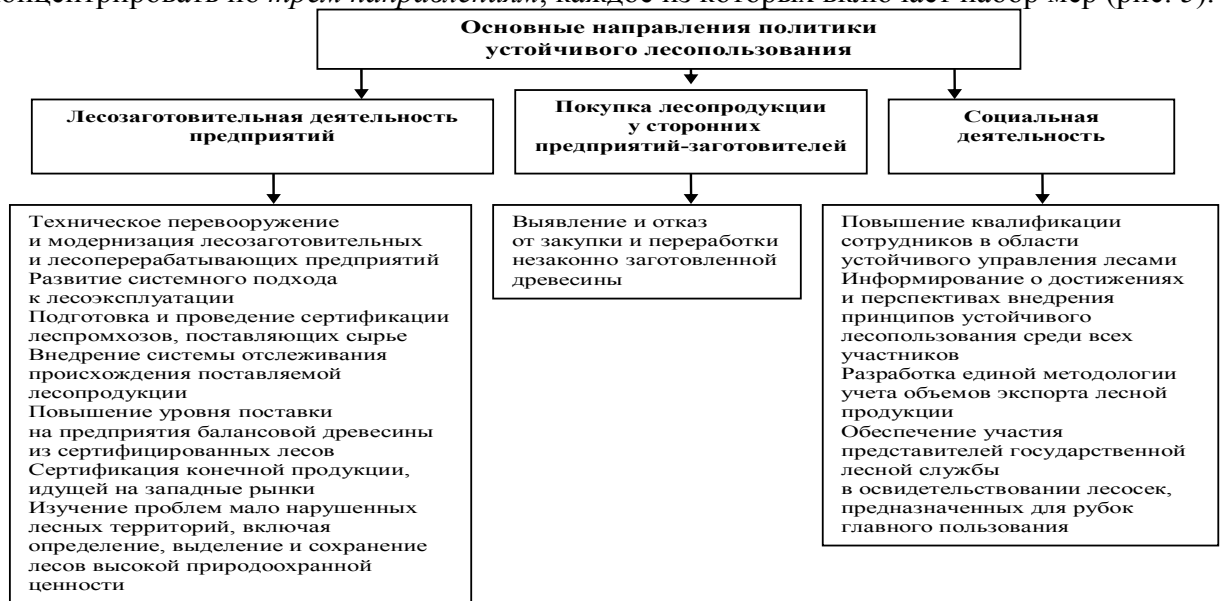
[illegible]концентрировать по трем направлениям, каждое из которых включает набор мер (рис. 3).

Основные направления политики устойчивого лесопользования

Лесозаготовительная деятельность предприятий

Покупка лесопродукции у сторонних предприятий-заготовителей

Социальная деятельность

Техническое перевооружение и модернизация лесозаготовительных и лесоперерабатывающих предприятий
Развитие системного подхода к лесоэксплуатации
Подготовка и проведение сертификации леспромхозов, поставляющих сырье
Внедрение системы отслеживания происхождения поставляемой лесопродукции
Повышение уровня поставки на предприятия балансовой древесины из сертифицированных лесов
Сертификация конечной продукции, идущей на западные рынки
Изучение проблем мало нарушенных лесных территорий, включая определение, выделение и сохранение лесов высокой природоохранной ценности

Выявление и отказ от закупки и переработки незаконно заготовленной древесины

Повышение квалификации сотрудников в области устойчивого управления лесами
Информирование о достижениях и перспективах внедрения принципов устойчивого лесопользования среди всех участников
Разработка единой методологии учета объемов экспорта лесной продукции
Обеспечение участия представителей государственной лесной службы в освидетельствовании лесосек, предназначенных для рубок главного пользования